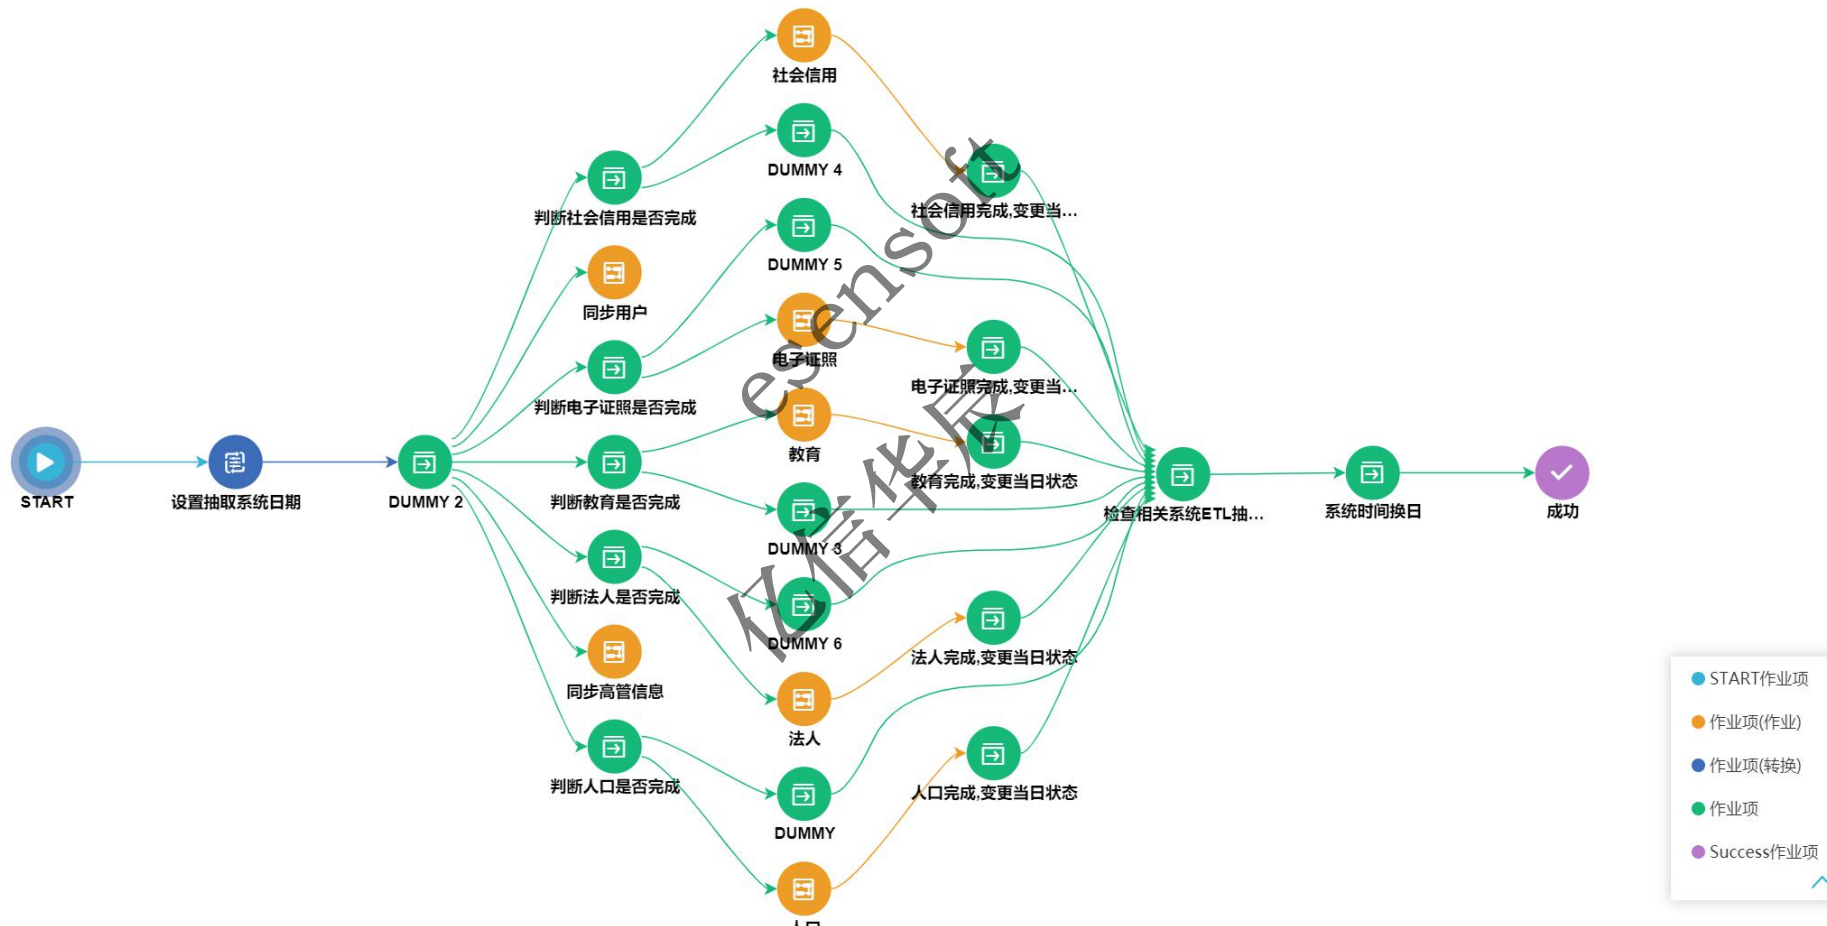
社会信用

DUMMY 4

社会信用完成,变更当...

判断社会信用是否完成

DUMMY 5

同步用户

电子证照

电子证照完成,变更当...

判断电子证照是否完成

START

设置抽取系统日期

DUMMY 2

教育

教育完成,变更当日状态

检查相关系统ETL抽...

系统时间换日

成功

判断教育是否完成

DUMMY 3

判断法人是否完成

DUMMY 6

法人完成,变更当日状态

同步高管信息

法人

判断人口是否完成

人口完成,变更当日状态

DUMMY

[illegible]

esensoft

亿信华辰

START作业项

作业项(作业)

作业项(转换)

作业项

Success作业项